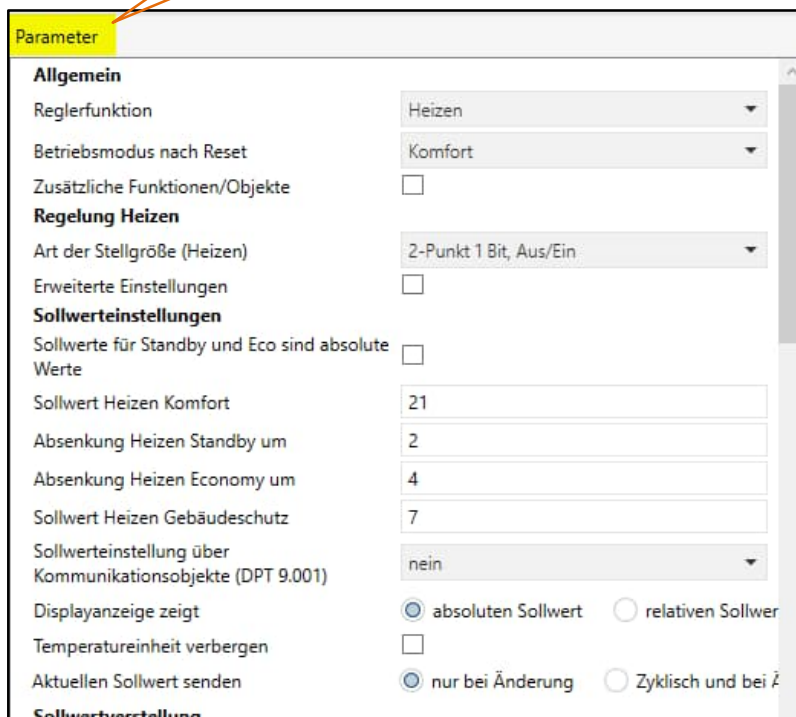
Parameter

**Allgemein**

Reglerfunktion | Heizen

Betriebsmodus nach Reset | Komfort

Zusätzliche Funktionen/Objekte

**Regelung Heizen**

Art der Stellgröße (Heizen) | 2-Punkt 1 Bit, Aus/Ein

Erweiterte Einstellungen

**Sollwerteinstellungen**

Sollwerte für Standby und Eco sind absolute Werte

Sollwert Heizen Komfort | 21

Absenkung Heizen Standby um | 2

Absenkung Heizen Economy um | 4

Sollwert Heizen Gebäudeschutz | 7

Sollwerteinstellung über Kommunikationsobjekte (DPT 9.001) | nein

Displayanzeige zeigt | absoluten Sollwert | relativen Sollwer

Temperatureinheit verbergen

Aktuellen Sollwert senden | nur bei Änderung | Zyklisch und bei Ä

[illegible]